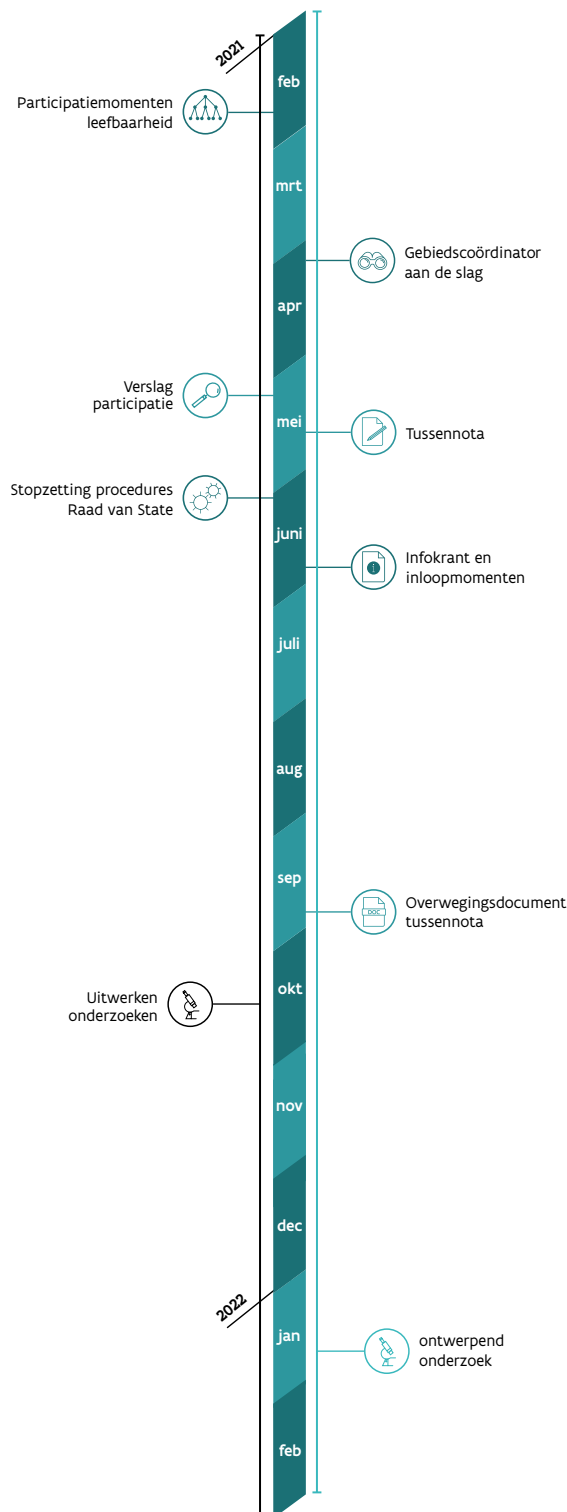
2021

feb

Participatiemomenten leefbaarheid

mrt

Gebiedscoördinator aan de slag

apr

Verslag participatie

mei

Tussennota

Stopzetting procedures Raad van State

juni

Infokrant en inloopmomenten

juli

aug

sep

Overwegingsdocument tussennota

okt

Uitwerken onderzoeken

nov

dec

2022

jan

ontwerpend onderzoek

feb